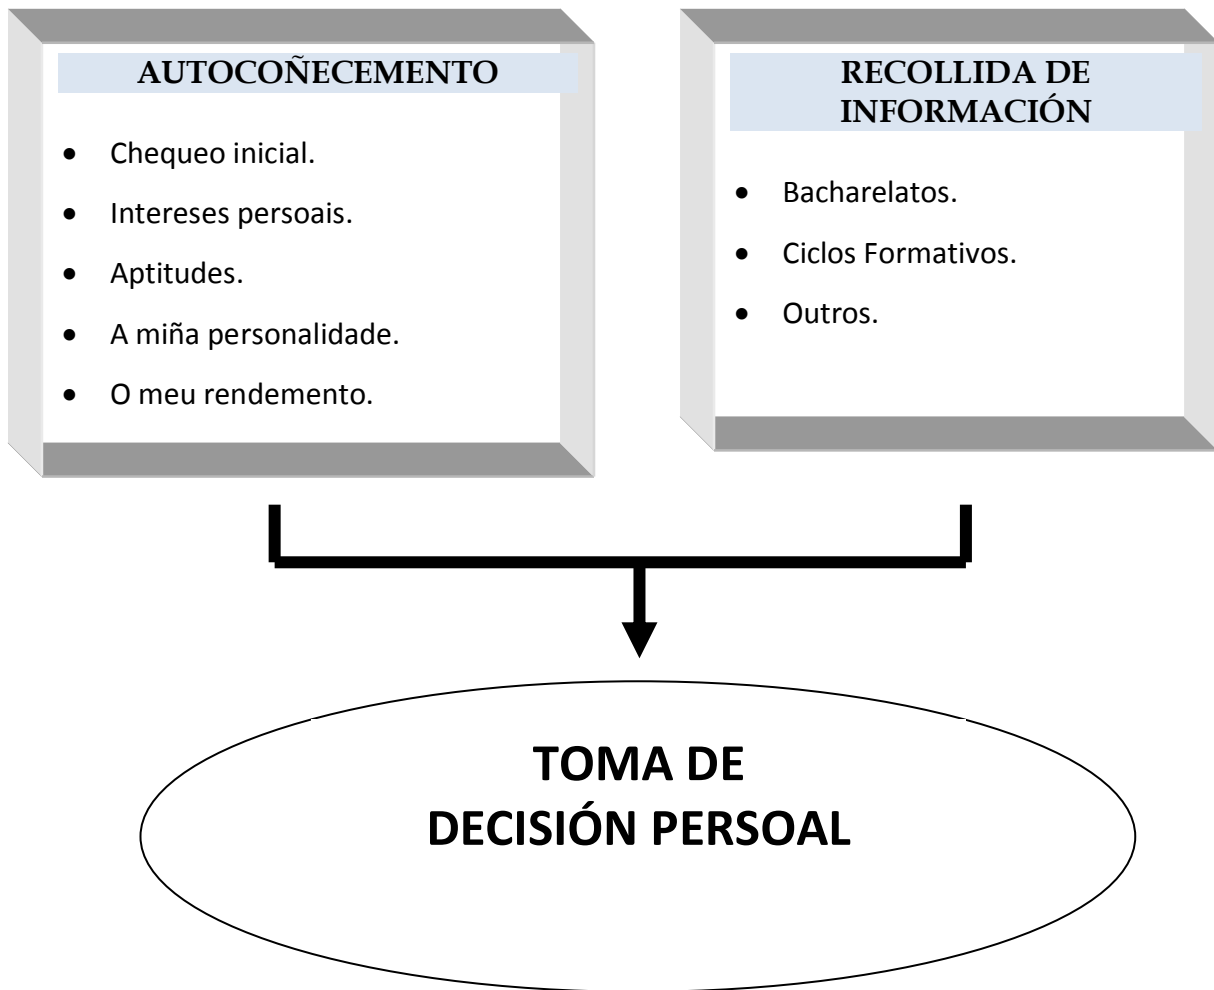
AUTOCOÑECEMENTO

- Chequeo inicial.
- Intereses persoais.
- Aptitudes.
- A miña personalidade.
- O meu rendemento.

RECOLLIDA DE INFORMACIÓN

- Bacharelatos.
- Ciclos Formativos.
- Outros.

TOMA DE DECISIÓN PERSOAL